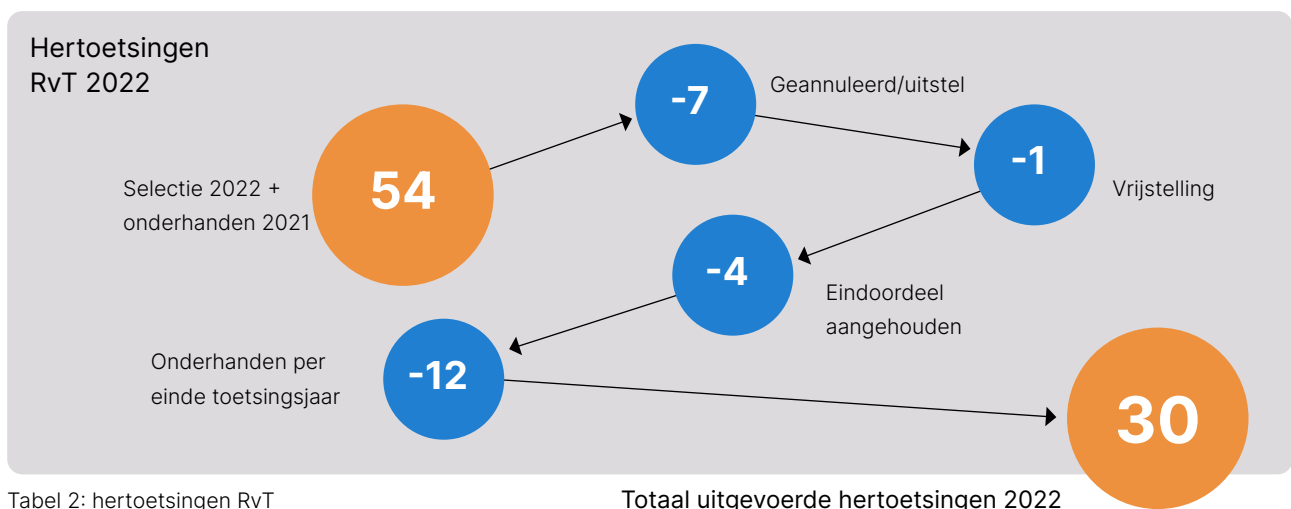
Hertoetsingen RvT 2022

Selectie 2022 + onderhanden 2021

54

-7

Geannuleerd/uitstel

-1

Vrijstelling

-4

Eindoordeel aangehouden

Onderhanden per einde toetsingsjaar

-12

30

Tabel 2: hertoetsingen RvT

Totaal uitgevoerde hertoetsingen 2022